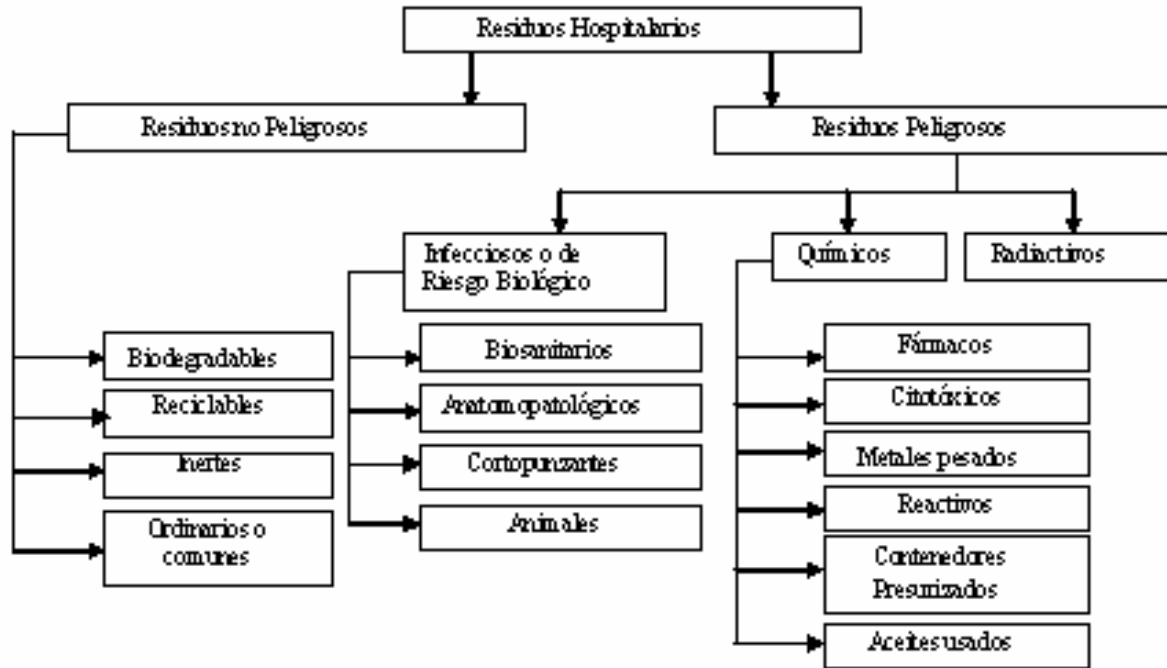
Residuos Hospitalarios

Residuos no Peligrosos

Residuos Peligrosos

Infecciosos o de Riesgo Biológico

Químicos

Radiactivos

Biodegradables

Reciclables

Inertes

Ordinarios o comunes

Biosanitarios

Anatomopatológicos

Cortopunzantes

Animales

Fármacos

Citotóxicos

Metales pesados

Reactivos

Contenedores Presurizados

Aceites usados